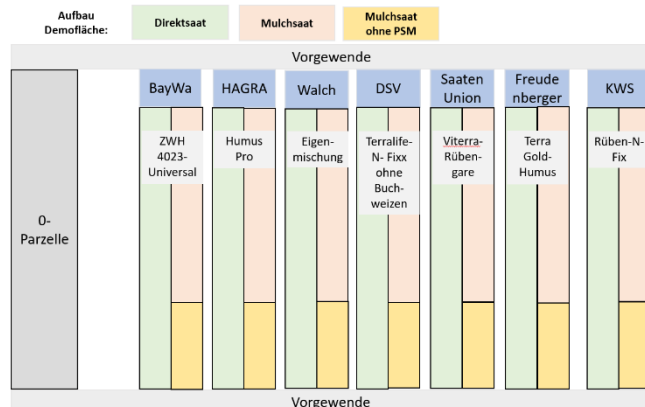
Aufbau Demofläche:

Direktsaat

Mulchsaat

Mulchsaat ohne PSM

Vorgewende

0-Parzelle

BayWa

ZWH 4023-Universal

HAGRA

Humus Pro

Walch

Eigenmischung

DSV

Terralife-N- Fixx ohne Buchweizen

Saaten Union

Viterra-Rübengare

Freudenberger

Terra Gold-Humus

KWS

Rüben-N-Fix

Vorgewende